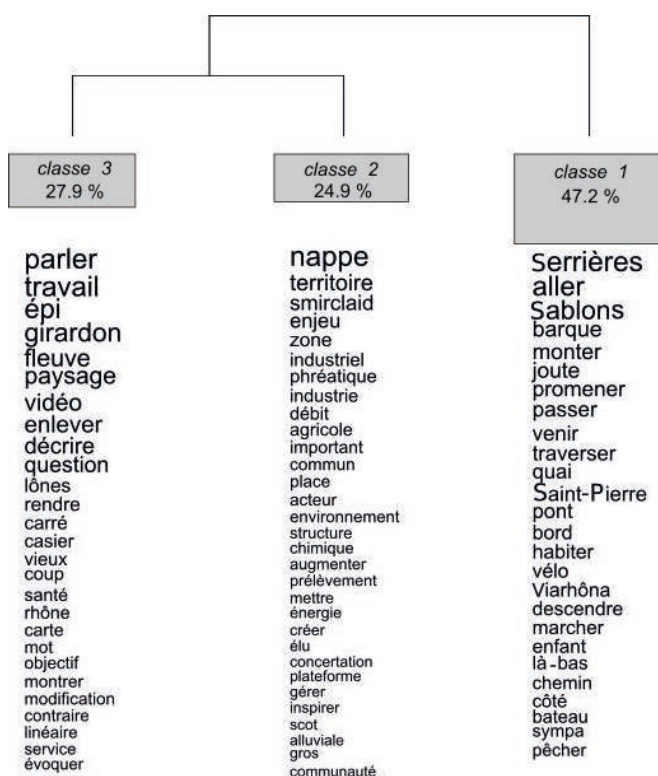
classe 3
27.9 %

parler
travail
épi
girardon
fleuve
paysage
vidéo
enlever
décrire
question
lônes
rendre
carré
casier
vieux
coup
santé
rhône
carte
mot
objectif
montrer
modification
contraire
linéaire
service
évoquer

classe 2
24.9 %

nappe
territoire
smirclaid
enjeu
zone
industriel
phréatique
industrie
débit
agricole
important
commun
place
acteur
environnement
structure
chimique
augmenter
prélèvement
mettre
énergie
créer
élu
concertation
plateforme
gérer
inspirer
scot
alluviale
gros
communauté

classe 1
47.2 %

Serrières
aller
Sablons
barque
monter
joute
promener
passer
venir
traverser
quai
Saint-Pierre
pont
bord
habiter
vélo
Viarhôna
descendre
marcher
enfant
là-bas
chemin
côté
bateau
sympa
pêcher